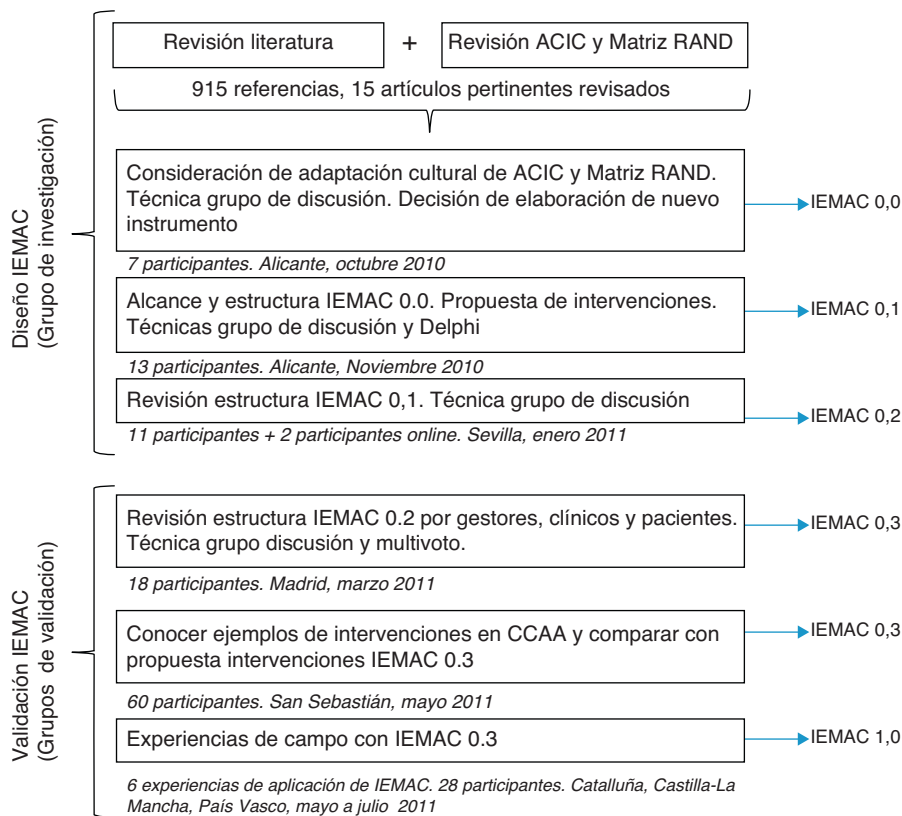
Diseño IEMAC
(Grupo de investigación)

Revisión literatura + Revisión ACIC y Matriz RAND

915 referencias, 15 artículos pertinentes revisados

Consideración de adaptación cultural de ACIC y Matriz RAND. Técnica grupo de discusión. Decisión de elaboración de nuevo instrumento

IEMAC 0,0

7 participantes. Alicante, octubre 2010

Alcance y estructura IEMAC 0.0. Propuesta de intervenciones. Técnicas grupo de discusión y Delphi

IEMAC 0,1

13 participantes. Alicante, Noviembre 2010

Revisión estructura IEMAC 0,1. Técnica grupo de discusión

IEMAC 0,2

11 participantes + 2 participantes online. Sevilla, enero 2011

Validación IEMAC
(Grupos de validación)

Revisión estructura IEMAC 0.2 por gestores, clínicos y pacientes. Técnica grupo discusión y multivoto.

IEMAC 0,3

18 participantes. Madrid, marzo 2011

Conocer ejemplos de intervenciones en CCAA y comparar con propuesta intervenciones IEMAC 0.3

IEMAC 0,3

60 participantes. San Sebastián, mayo 2011

Experiencias de campo con IEMAC 0.3

IEMAC 1,0

6 experiencias de aplicación de IEMAC. 28 participantes. Cataluña, Castilla-La Mancha, País Vasco, mayo a julio 2011